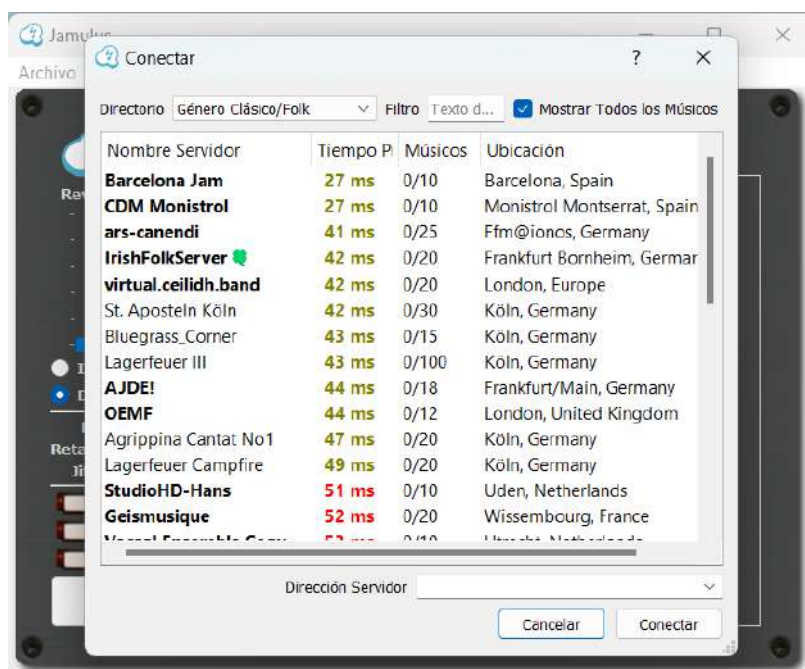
Jamulus
Archivo
Conectar
?
✕
Directorio Género Clásico/Folk
Filtro Texto d...
Mostrar Todos los Músicos

| Nombre Servidor | Tiempo P | Músicos | Ubicación |
|---|---|---|---|
| Barcelona Jam | 27 ms | 0/10 | Barcelona, Spain |
| CDM Monistrol | 27 ms | 0/10 | Monistrol Montserrat, Spain |
| ars-canendi | 41 ms | 0/25 | Ffm@ionos, Germany |
| IrishFolkServer | 42 ms | 0/20 | Frankfurt Bornheim, Germar |
| virtual.ceilidh.band | 42 ms | 0/20 | London, Europe |
| St. Aposteln Köln | 42 ms | 0/30 | Köln, Germany |
| Bluegrass_Corner | 43 ms | 0/15 | Köln, Germany |
| Lagerfeuer III | 43 ms | 0/100 | Köln, Germany |
| AJDE! | 44 ms | 0/18 | Frankfurt/Main, Germany |
| OEMF | 44 ms | 0/12 | London, United Kingdom |
| Agrippina Cantat No1 | 47 ms | 0/20 | Köln, Germany |
| Lagerfeuer Campfire | 49 ms | 0/20 | Köln, Germany |
| StudioHD-Hans | 51 ms | 0/10 | Uden, Netherlands |
| Geismusique | 52 ms | 0/20 | Wissembourg, France |
| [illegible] | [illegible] | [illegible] | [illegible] |

Dirección Servidor
Cancelar
Conectar
Rev
Reta
Ji